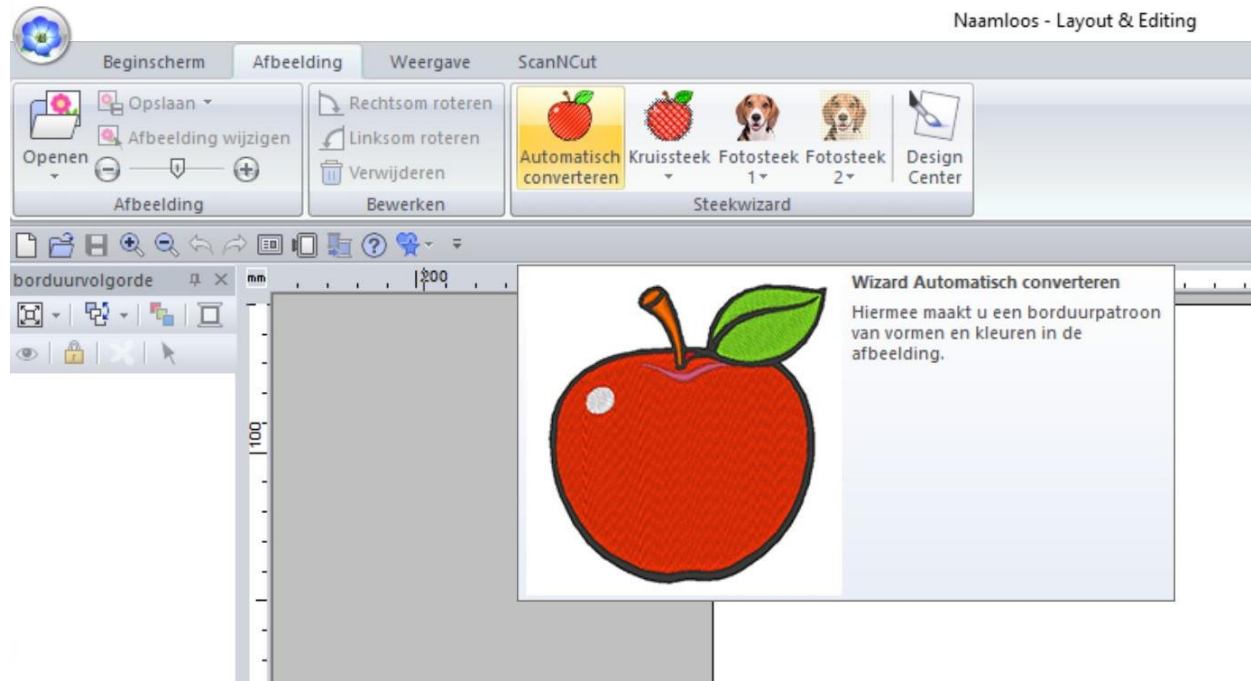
Naamloos - Layout & Editing

Beginscherm
Afbeelding
Weergave
ScanNCut

Openen
Opslaan
Afbeelding wijzigen
Afbeelding

Rechtsom roteren
Linksom roteren
Verwijderen
Bewerken

Automatisch converteren
Kruissteek
Fotosteek 1
Fotosteek 2
Design Center
Steekwizard

borduurvolgorde

mm
100
100

Wizard Automatisch converteren
Hiermee maakt u een borduurpatroon van vormen en kleuren in de afbeelding.